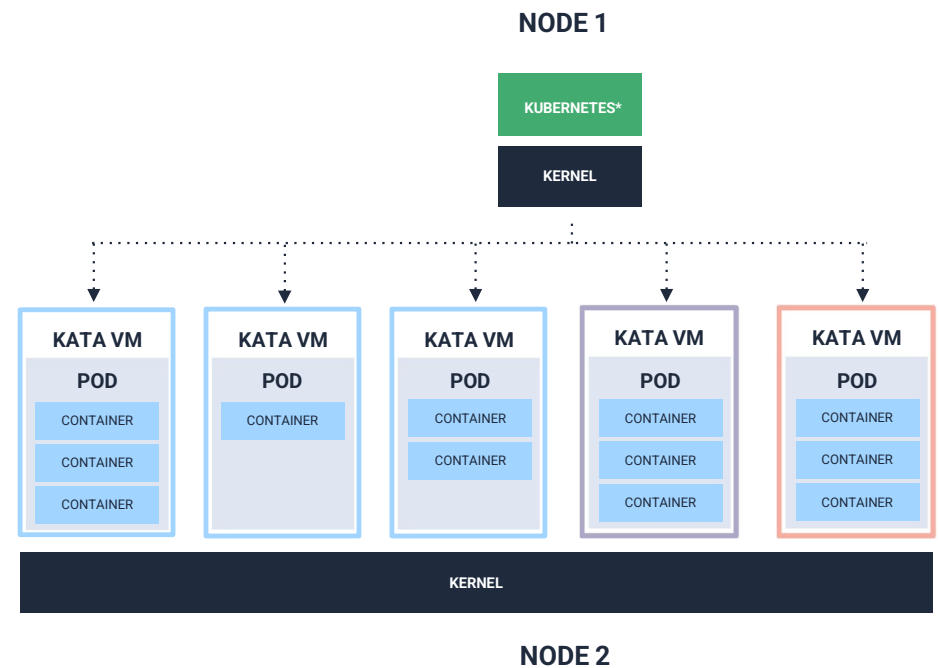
NODE 1

KUBERNETES*

KERNEL

KATA VM
POD
CONTAINER
CONTAINER
CONTAINER

KATA VM
POD
CONTAINER

KATA VM
POD
CONTAINER
CONTAINER

KATA VM
POD
CONTAINER
CONTAINER
CONTAINER

KATA VM
POD
CONTAINER
CONTAINER
CONTAINER

KERNEL

NODE 2